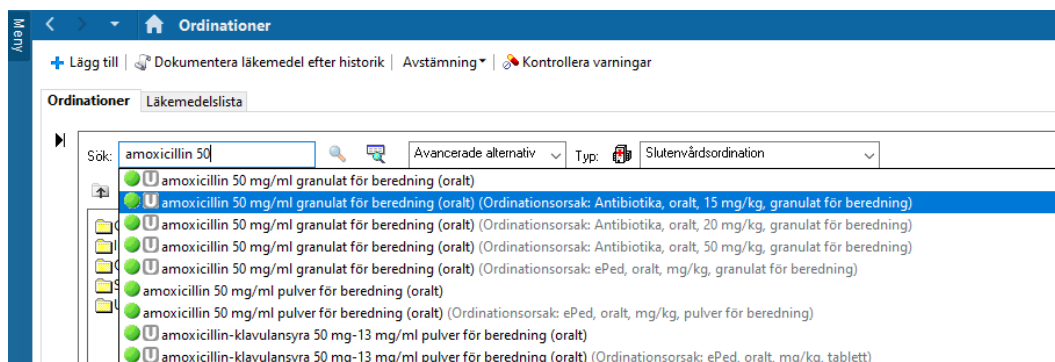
Meny

Ordinationer

Lägg till | Dokumentera läkemedel efter historik | Avstämning | Kontrollera varningar

Ordinationer Läkemedelslista

Sök: amoxicillin 50 Avancerade alternativ Typ: Slutenvårdsordination

U amoxicillin 50 mg/ml granulat för beredning (oralt)
U amoxicillin 50 mg/ml granulat för beredning (oralt) (Ordinationsorsak: Antibiotika, oralt, 15 mg/kg, granulat för beredning)
U amoxicillin 50 mg/ml granulat för beredning (oralt) (Ordinationsorsak: Antibiotika, oralt, 20 mg/kg, granulat för beredning)
U amoxicillin 50 mg/ml granulat för beredning (oralt) (Ordinationsorsak: Antibiotika, oralt, 50 mg/kg, granulat för beredning)
U amoxicillin 50 mg/ml granulat för beredning (oralt) (Ordinationsorsak: ePed, oralt, mg/kg, granulat för beredning)
amoxicillin 50 mg/ml pulver för beredning (oralt)
amoxicillin 50 mg/ml pulver för beredning (oralt) (Ordinationsorsak: ePed, oralt, mg/kg, pulver för beredning)
amoxicillin-klavulansyra 50 mg-13 mg/ml pulver för beredning (oralt)
U amoxicillin-klavulansyra 50 mg-13 mg/ml pulver för beredning (oralt) (Ordinationsorsak: ePed, oralt, mg/kg, tablett)